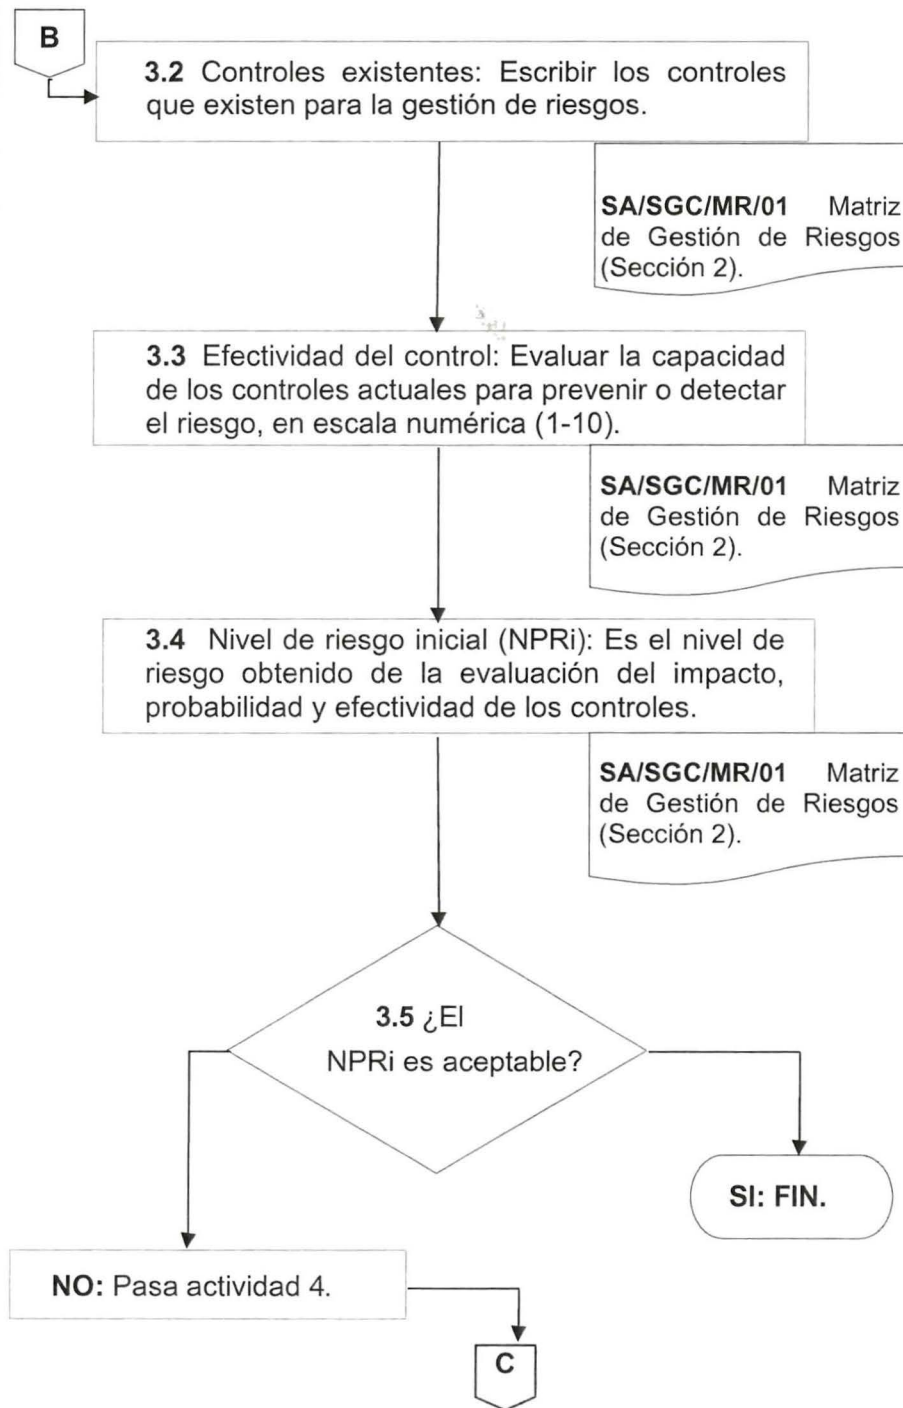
B

3.2 Controles existentes: Escribir los controles que existen para la gestión de riesgos.

SA/SGC/MR/01 Matriz de Gestión de Riesgos (Sección 2).

3.3 Efectividad del control: Evaluar la capacidad de los controles actuales para prevenir o detectar el riesgo, en escala numérica (1-10).

SA/SGC/MR/01 Matriz de Gestión de Riesgos (Sección 2).

3.4 Nivel de riesgo inicial (NPRi): Es el nivel de riesgo obtenido de la evaluación del impacto, probabilidad y efectividad de los controles.

SA/SGC/MR/01 Matriz de Gestión de Riesgos (Sección 2).

3.5 ¿El NPRi es aceptable?

SI: FIN.

NO: Pasa actividad 4.

C